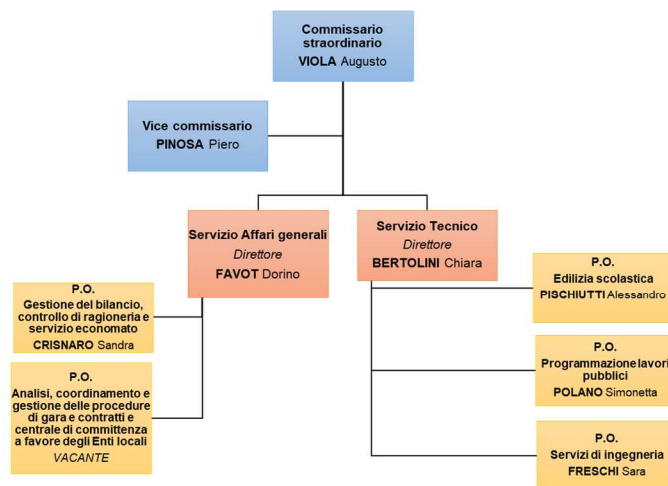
Commissario straordinario
VIOLA Augusto

Vice commissario
PINOSA Piero

Servizio Affari generali
Direttore
FAVOT Dorino

Servizio Tecnico
Direttore
BERTOLINI Chiara

P.O.
Gestione del bilancio, controllo di ragioneria e servizio economato
CRISNARO Sandra

P.O.
Analisi, coordinamento e gestione delle procedure di gara e contratti e centrale di committenza a favore degli Enti locali
VACANTE

P.O.
Edilizia scolastica
PISCHIUTTI Alessandro

P.O.
Programmazione lavori pubblici
POLANO Simonetta

P.O.
Servizi di ingegneria
FRESCHI Sara